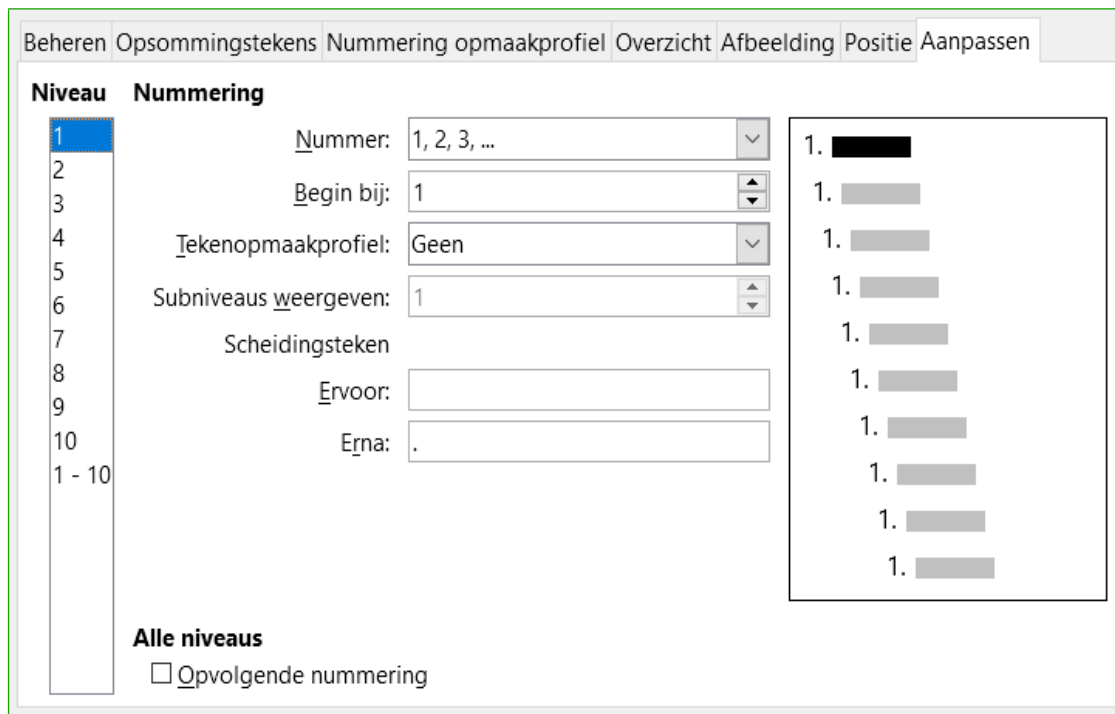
Beheren Opsommingstekens Nummering opmaakprofiel Overzicht Afbeelding Positie Aanpassen

Niveau

1
2
3
4
5
6
7
8
9
10
1 - 10

Nummering

Nummer: 1, 2, 3, ...

Begin bij: 1

Tekenopmaakprofiel: Geen

Subniveaus weergeven: 1

Scheidingsteken

Ervoor:

Erna: .

1.
1.
1.
1.
1.
1.
1.
1.
1.
1.

Alle niveaus

☐ Opvolgende nummering